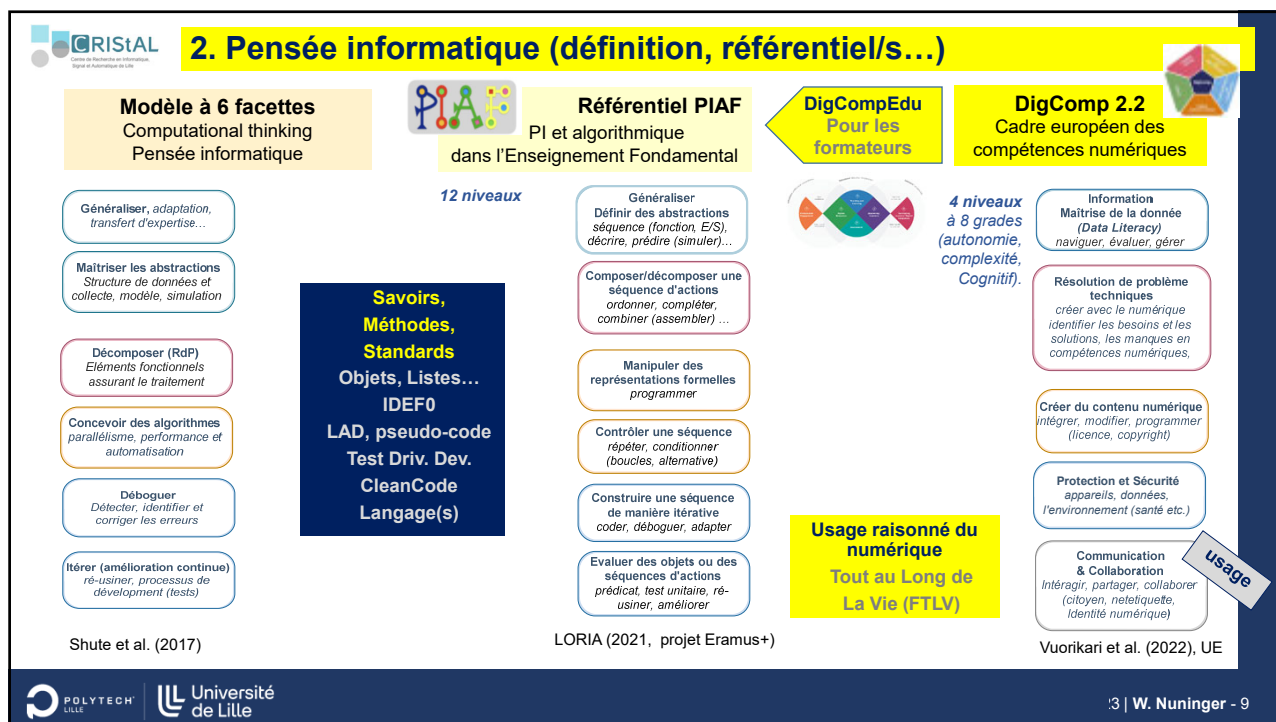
CRIStAL
Centre de Recherche en Informatique, Signal et Automatique de Lille

2. Pensée informatique (définition, référentiel/s…)

Modèle à 6 facettes
Computational thinking
Pensée informatique

PIAF

Référentiel PIAF
PI et algorithmique
dans l'Enseignement Fondamental

DigCompEdu
Pour les formateurs

DigComp 2.2
Cadre européen des compétences numériques

12 niveaux

4 niveaux à 8 grades (autonomie, complexité, Cognitif).

Généraliser, adaptation, transfert d'expertise…

Maîtriser les abstractions
Structure de données et collecte, modèle, simulation

Décomposer (RdP)
Eléments fonctionnels assurant le traitement

Concevoir des algorithmes
parallélisme, performance et automatisation

Déboguer
Détecter, identifier et corriger les erreurs

Itérer (amélioration continue)
ré-usiner, processus de développement (tests)

Savoirs,
Méthodes,
Standards
Objets, Listes…
IDEF0
LAD, pseudo-code
Test Driv. Dev.
CleanCode
Langage(s)

Généraliser
Définir des abstractions
séquence (fonction, E/S), décrire, prédire (simuler)…

Composer/décomposer une séquence d'actions
ordonner, compléter, combiner (assembler) …

Manipuler des représentations formelles
programmer

Contrôler une séquence
répéter, conditionner (boucles, alternative)

Construire une séquence de manière itérative
coder, déboguer, adapter

Evaluer des objets ou des séquences d'actions
prédicat, test unitaire, ré-usiner, améliorer

Information
Maîtrise de la donnée (Data Literacy)
naviguer, évaluer, gérer

Résolution de problème techniques
créer avec le numérique identifier les besoins et les solutions, les manques en compétences numériques,

Créer du contenu numérique
intégrer, modifier, programmer (licence, copyright)

Protection et Sécurité
appareils, données, l'environnement (santé etc.)

Communication & Collaboration
Intéragir, partager, collaborer (citoyen, netetiquette, Identité numérique)

usage

Usage raisonné du numérique
Tout au Long de La Vie (FTLV)

Shute et al. (2017)

LORIA (2021, projet Eramus+)

Vuorikari et al. (2022), UE

POLYTECH LILLE | Université de Lille

23 | W. Nuninger - 9